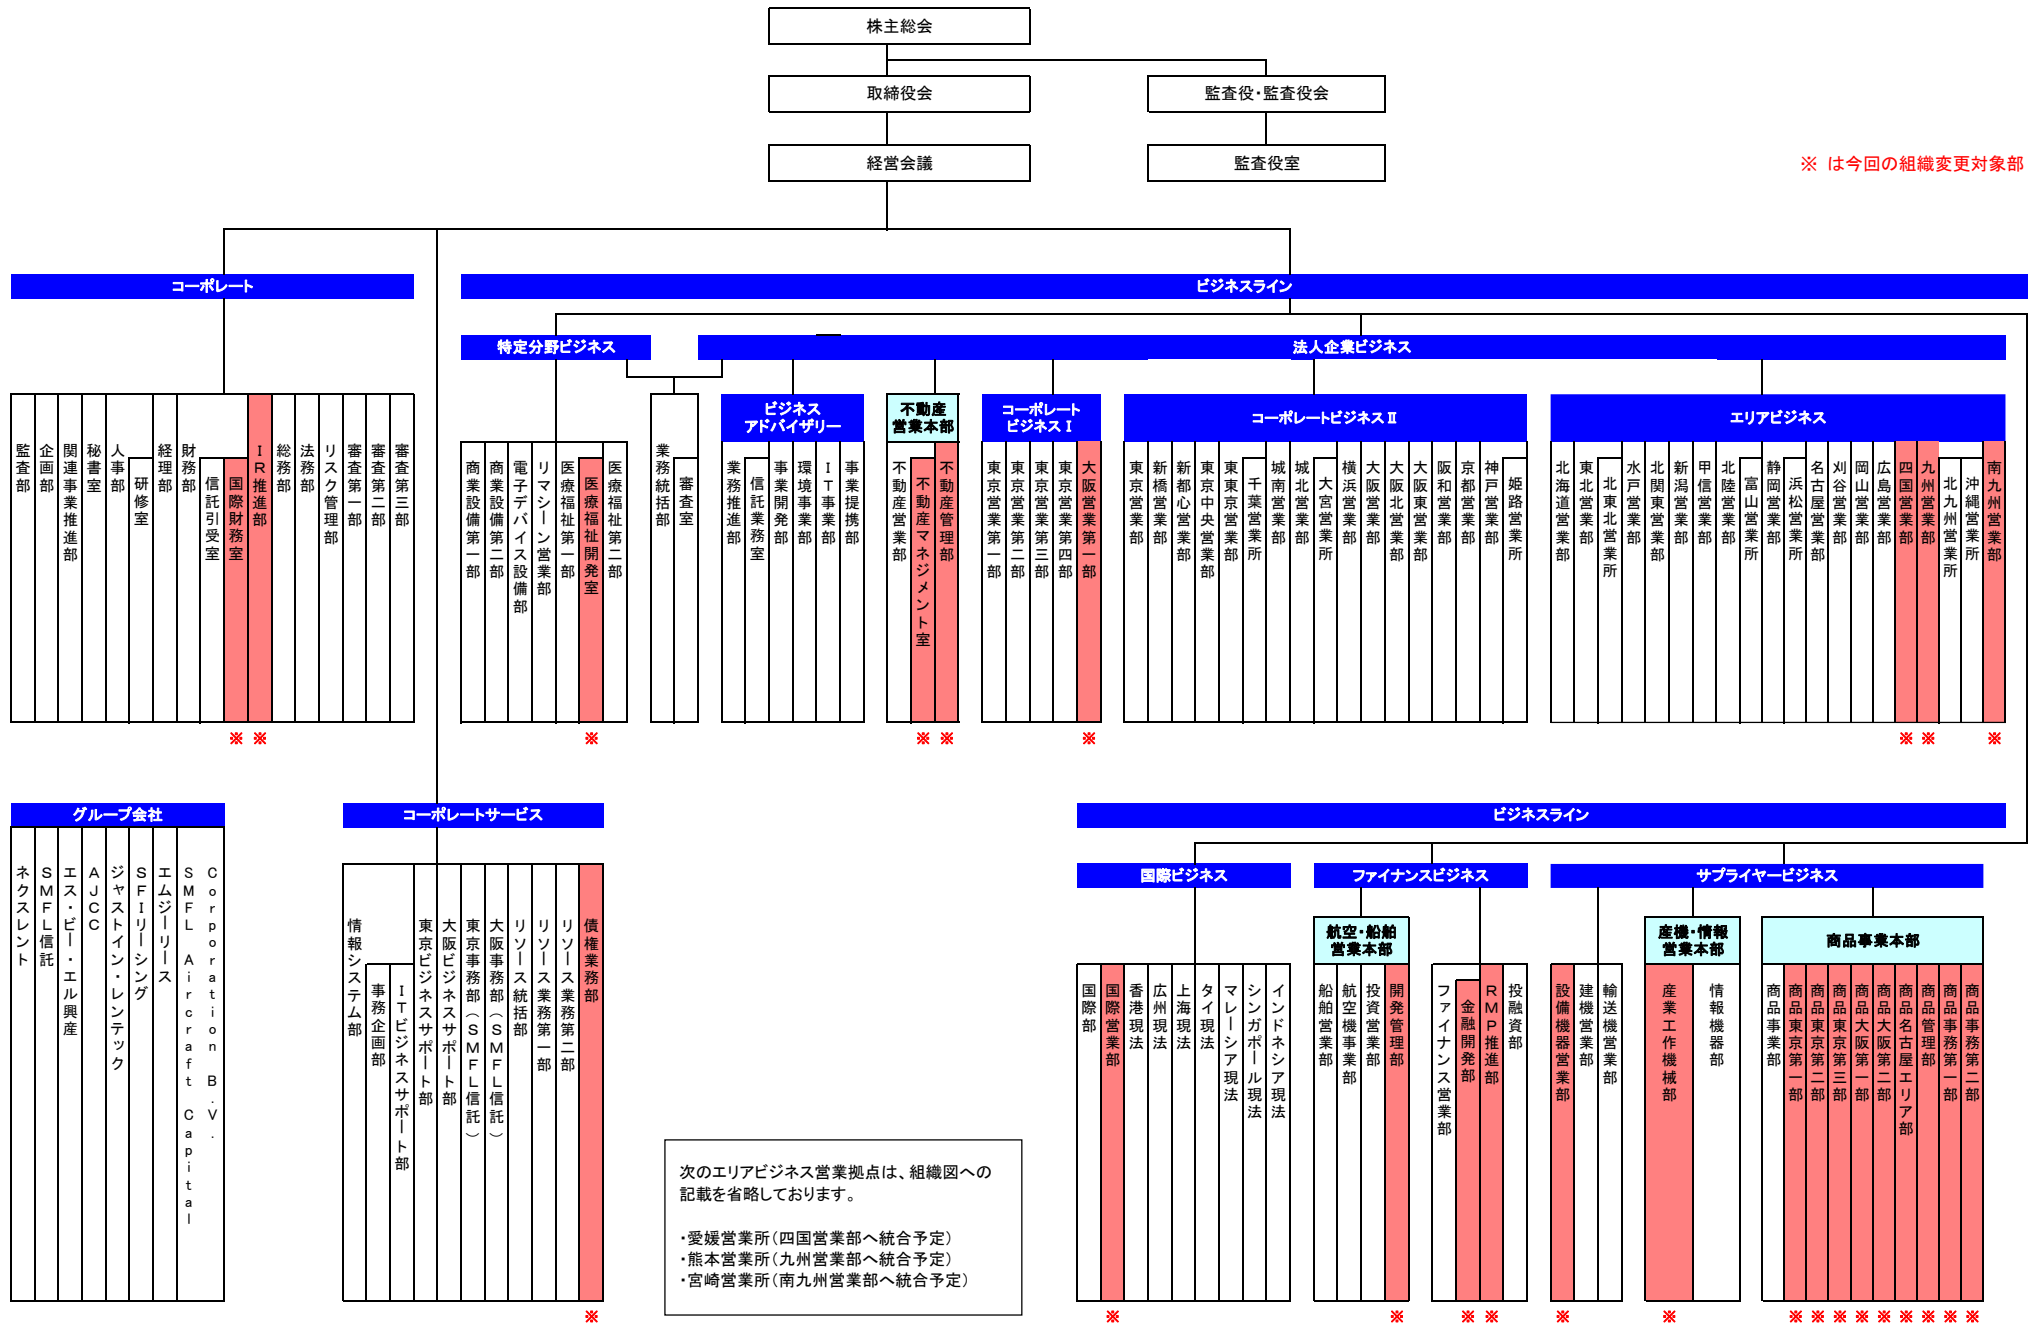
株主総会

取締役会

監査役・監査役会

経営会議

監査役室

※ は今回の組織変更対象部

コーポレート

監査部
企画部
関連事業推進部
秘書室
人事部
研修室
経理部
財務部
信託引受室
国際財務室
IR推進部
総務部
法務部
リスク管理部
審査第一部
審査第二部
審査第三部

※ ※

ビジネスライン

特定分野ビジネス

商業設備第一部
商業設備第二部
電子デバイス設備部
リマシーン営業部
医療福祉第一部
医療福祉開発室
医療福祉第二部

※

業務統括部
審査室

法人企業ビジネス

ビジネスアドバイザリー

業務推進部
信託業務室
事業開発部
環境事業部
IT事業部
事業提携部

不動産営業本部

不動産営業部
不動産マネジメント室
不動産管理部

※ ※

コーポレートビジネスⅠ

東京営業第一部
東京営業第二部
東京営業第三部
東京営業第四部
大阪営業第一部

※

コーポレートビジネスⅡ

東京営業部
新橋営業部
新都心営業部
東京中央営業部
東京営業部
千葉営業所
城南営業部
城北営業部
大宮営業所
横浜営業部
大阪営業部
大阪北営業部
大阪東営業部
阪和営業部
京都営業部
神戸営業部
姫路営業所

エリアビジネス

北海道営業部
東北営業部
北東北営業所
水戸営業部
北関東営業部
新潟営業部
甲信営業部
北陸営業部
富山営業所
静岡営業部
浜松営業所
名古屋営業部
刈谷営業部
岡山営業部
広島営業部
四国営業部
九州営業部
北九州営業所
沖縄営業所
南九州営業部

※ ※ ※

グループ会社

ネクスレント
SMFL信託
エス・ビー・エル興産
AJCC
ジャストイン・レンテック
SFIリーシング
エムジーリース
SMFL Aircraft Capital
Corporation B.V.

コーポレートサービス

情報システム部
事務企画部
ITビジネスサポート部
東京ビジネスサポート部
大阪ビジネスサポート部
東京事務部(SMFL信託)
大阪事務部(SMFL信託)
リソース統括部
リソース業務第一部
リソース業務第二部
債権業務部

※

次のエリアビジネス営業拠点は、組織図への記載を省略しております。

・愛媛営業所(四国営業部へ統合予定)
・熊本営業所(九州営業部へ統合予定)
・宮崎営業所(南九州営業部へ統合予定)

ビジネスライン

国際ビジネス

国際部
国際営業部
香港現法
広州現法
上海現法
タイ現法
マレーシア現法
シンガポール現法
インドネシア現法

※

ファイナンスビジネス

航空・船舶営業本部

船舶営業部
航空機事業部
投資営業部
開発管理部

※

ファイナンス営業部
金融開発部
RMP推進部
投融資部

※ ※

サプライヤービジネス

設備機器営業部
建機営業部
輸送機営業部

※

産機・情報営業本部

産業工作機械部
情報機器部

※

商品事業本部

商品事業部
商品東京第一部
商品東京第二部
商品東京第三部
商品大阪第一部
商品大阪第二部
商品名古屋エリア部
商品管理部
商品事務第一部
商品事務第二部

※ ※ ※ ※ ※ ※ ※ ※ ※